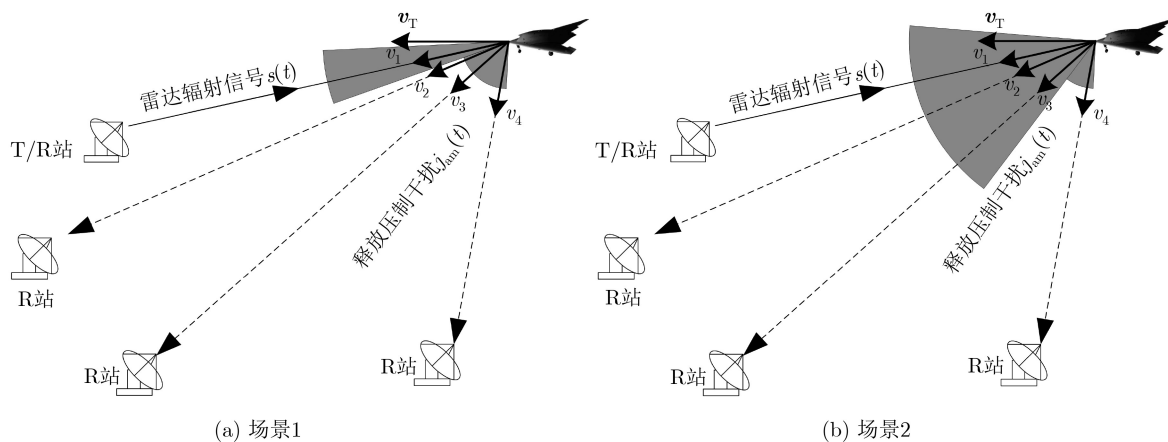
$\boldsymbol{v}_{\mathrm{T}}$
$v_1$
雷达辐射信号$s(t)$
$v_2$
$v_3$
$v_4$
T/R站
释放压制干扰$j_{\mathrm{am}}(t)$
R站
R站
R站
(a) 场景1

$\boldsymbol{v}_{\mathrm{T}}$
$v_1$
雷达辐射信号$s(t)$
$v_2$
$v_3$
$v_4$
T/R站
释放压制干扰$j_{\mathrm{am}}(t)$
R站
R站
R站
(b) 场景2